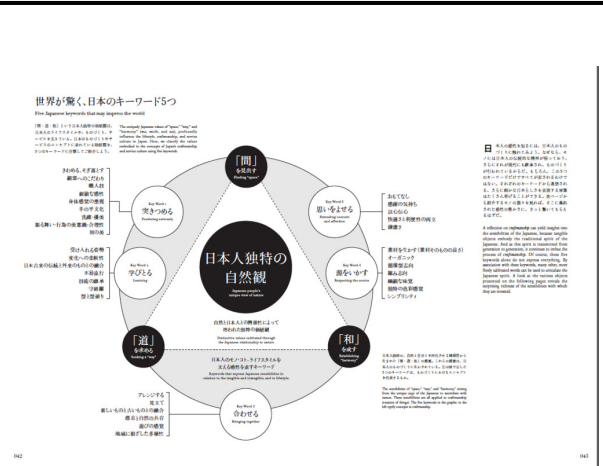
世界が驚く、日本のキーワード5つ

Five Japanese keywords that may impress the world

「間」「道」「和」という日本人独特の価値観は、日本人のライフスタイルや、ものづくり、サービスを支えている。日本のものづくりやサービスのエッセンスに溢れている価値観を5つのキーワードに分類してご紹介しよう。

The uniquely Japanese values of "space," "way," and "harmony" tone, mold, and may profoundly influence the lifestyle, craftsmanship, and service cultures in Japan. Here, we classify the values embedded in the concepts of Japanese craftsmanship and service culture using five keywords.

「間」を見出す
Finding "space"

Key Word 1
突きつめる
Pursuing certainty

きわめる、そぎ落とす
細部へのこだわり
職人技
繊細な感性
身体感覚の重視
手の平文化
洗練・優美
振る舞い・行為の表意義・合理性
知の美

Key Word 2
思いをよせる
Extending concern and affection

おもてなし
感謝の気持ち
訪る心
快適さと利便性の両立
謙譲さ

日本人独特の自然観
Japanese people's unique view of nature

Key Word 3
学びとる
Learning

受け入れる姿勢
変化への柔軟性
日本古来の伝統と外来のものの融合
不易流行
技能の継承
守破離
型と型破り

Key Word 4
素をいかす
Respecting the source

素材をなかす(素材そのものの活かし)
オーガニック
循環型志向
節み込み
繊細な味覚
独特の美意識
シンプリシティ

自然と日本人との関係性によって
培われた独特の価値観

Distinctive values cultivated through the Japanese relationship to nature

「道」を求める
Seeking a "way"

「和」を成す
Establishing "harmony"

日本人のモノコト、ライフスタイルを支える価値あるキーワード

Keywords that represent Japanese sensibilities in relation to the tangibles and intangibles, and to lifestyle.

Key Word 5
合わせる
Bringing together

アレンジする
見立て
新しいものと古いものの融合
進まると合わせ方
遊びの感覚
地域に根ざした多様性

日本人の感性を知るには、日本人のものづくりに触れてみよう。なぜなら、そこには日本人の伝統的な精神が宿っている。そしてものは時代にも継承され、ものづくりが行われているからだ。もちろん、このモノのキーワードだけですべてが表されるわけではない。それぞれのキーワードがある事例をもとに、さらに細かな日本人らしさを追求する材料として、さらに探ることができる。次に、日本人らしさを感じるものづくりを紹介しよう。そこに表現された価値の数々を、きっと感じてもらえるはずだ。

A reflection on craftsmanship can yield insights into the sensibilities of the Japanese, because tangible objects embody the traditional spirit of the Japanese. And as this spirit is transmitted from generation to generation, it continues to infuse the process of craftsmanship. Of course, those five keywords alone do not express everything. By association with these keywords, many other, more finely calibrated words can be used to articulate the Japanese spirit. A look at the various objects presented on the following pages reveals the surprising richness of the sensibilities with which they are invested.

日本人独特の、自然と日本人の関係性から生まれる価値観から生まれる「間」「道」「和」の概念。これらの概念は、日本人のものづくりやサービスに浸透している。日本のものづくりとサービスを見つめ、それぞれのキーワードを読み解きましょう。

The sensibilities of "space," "way," and "harmony" coming from the unique way of the Japanese to interface with nature. These sensibilities are all applied to craftsmanship in terms of things. The five keywords to the graphic to the left apply concepts to craftsmanship.

042

043